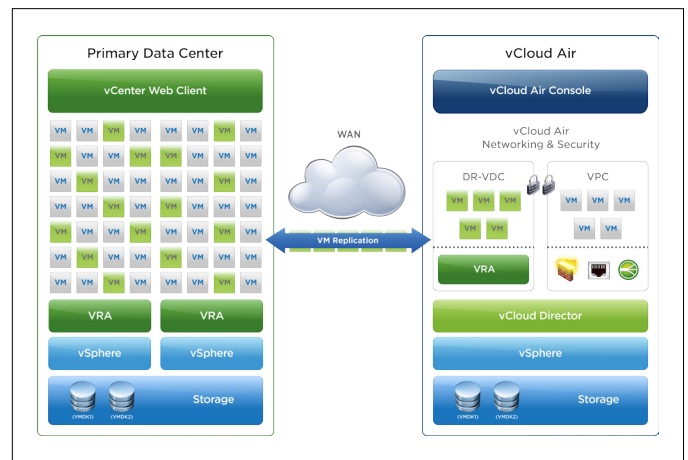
Primary Data Center

vCenter Web Client

VM VM VM VM VM VM VM VM
VM VM VM VM VM VM VM VM
VM VM VM VM VM VM VM VM
VM VM VM VM VM VM VM VM
VM VM VM VM VM VM VM VM
VM VM VM VM VM VM VM VM
VM VM VM VM VM VM VM VM

VRA VRA

vSphere vSphere

(VMDK1) (VMDK2) Storage

WAN

VM Replication

vCloud Air

vCloud Air Console

vCloud Air Networking & Security

DR-VDC

VM VM VM
VM VM

VRA

VPC

VM VM VM
VM VM

vCloud Director

vSphere

(VMDK1) (VMDK2) Storage